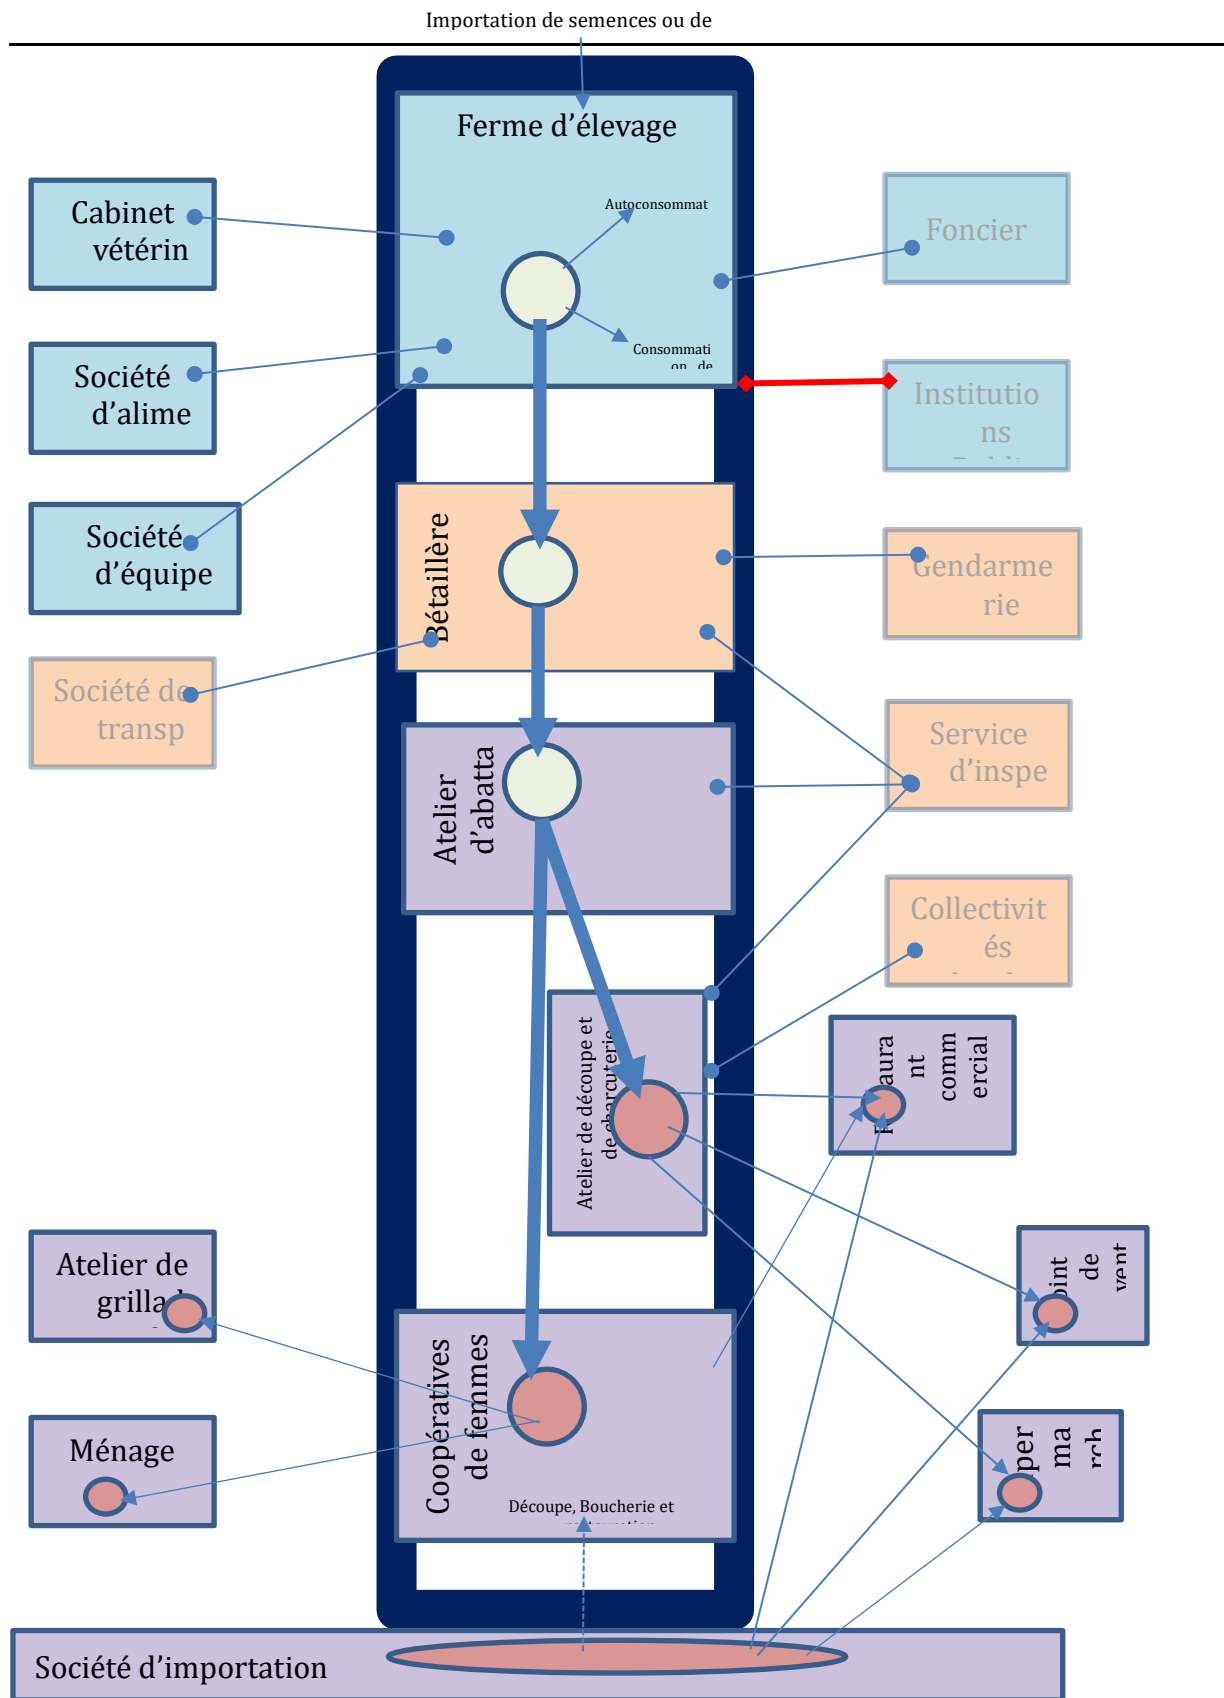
Importation de semences ou de

Ferme d'élevage

Autoconsommat

Consommati on de

Cabinet vétérin

Société d'alime

Société d'équipe

Foncier

Institutio ns

Bétaillère

Gendarme rie

Société de transp

Atelier d'abatta

Service d'inspe

Collectivit és

Atelier de découpe et de charcuterie

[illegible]aura nt comm ercial

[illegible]oint de vent

Atelier de grillad

Coopératives de femmes

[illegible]per ma rch

Ménage

Découpe, Boucherie et

Société d'importation